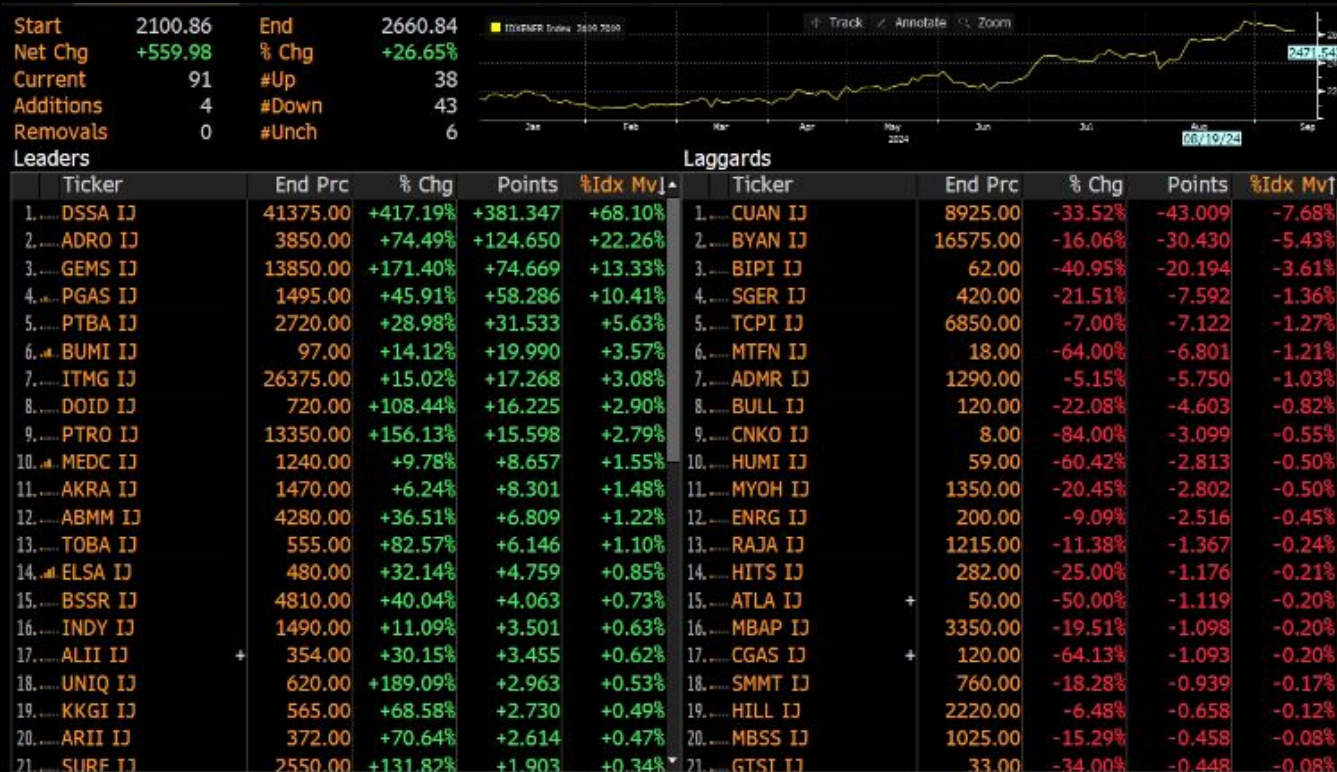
Start 2100.86 End 2660.84
Net Chg +559.98 % Chg +26.65%
Current 91 #Up 38
Additions 4 #Down 43
Removals 0 #Unch 6

IDXENER Index 2619.7869
Track Annotate Zoom
2471.54
Jan Feb Mar Apr May 2024 Jun Jul Aug Sep
08/19/24

Leaders

| | Ticker | End Prc | % Chg | Points | %Idx Mv |
|---|---|---|---|---|---|
| 1. | DSSA IJ | 41375.00 | +417.19% | +381.347 | +68.10% |
| 2. | ADRO IJ | 3850.00 | +74.49% | +124.650 | +22.26% |
| 3. | GEMS IJ | 13850.00 | +171.40% | +74.669 | +13.33% |
| 4. | PGAS IJ | 1495.00 | +45.91% | +58.286 | +10.41% |
| 5. | PTBA IJ | 2720.00 | +28.98% | +31.533 | +5.63% |
| 6. | BUMI IJ | 97.00 | +14.12% | +19.990 | +3.57% |
| 7. | ITMG IJ | 26375.00 | +15.02% | +17.268 | +3.08% |
| 8. | DOID IJ | 720.00 | +108.44% | +16.225 | +2.90% |
| 9. | PTRO IJ | 13350.00 | +156.13% | +15.598 | +2.79% |
| 10. | MEDC IJ | 1240.00 | +9.78% | +8.657 | +1.55% |
| 11. | AKRA IJ | 1470.00 | +6.24% | +8.301 | +1.48% |
| 12. | ABMM IJ | 4280.00 | +36.51% | +6.809 | +1.22% |
| 13. | TOBA IJ | 555.00 | +82.57% | +6.146 | +1.10% |
| 14. | ELSA IJ | 480.00 | +32.14% | +4.759 | +0.85% |
| 15. | BSSR IJ | 4810.00 | +40.04% | +4.063 | +0.73% |
| 16. | INDY IJ | 1490.00 | +11.09% | +3.501 | +0.63% |
| 17. | ALII IJ + | 354.00 | +30.15% | +3.455 | +0.62% |
| 18. | UNIQ IJ | 620.00 | +189.09% | +2.963 | +0.53% |
| 19. | KKGI IJ | 565.00 | +68.58% | +2.730 | +0.49% |
| 20. | ARII IJ | 372.00 | +70.64% | +2.614 | +0.47% |
| 21. | SURE IJ | 2550.00 | +131.82% | +1.903 | +0.34% |

Laggards

| | Ticker | End Prc | % Chg | Points | %Idx Mv |
|---|---|---|---|---|---|
| 1. | CUAN IJ | 8925.00 | -33.52% | -43.009 | -7.68% |
| 2. | BYAN IJ | 16575.00 | -16.06% | -30.430 | -5.43% |
| 3. | BIPI IJ | 62.00 | -40.95% | -20.194 | -3.61% |
| 4. | SGER IJ | 420.00 | -21.51% | -7.592 | -1.36% |
| 5. | TCPI IJ | 6850.00 | -7.00% | -7.122 | -1.27% |
| 6. | MTFN IJ | 18.00 | -64.00% | -6.801 | -1.21% |
| 7. | ADMR IJ | 1290.00 | -5.15% | -5.750 | -1.03% |
| 8. | BULL IJ | 120.00 | -22.08% | -4.603 | -0.82% |
| 9. | CNKO IJ | 8.00 | -84.00% | -3.099 | -0.55% |
| 10. | HUMI IJ | 59.00 | -60.42% | -2.813 | -0.50% |
| 11. | MYOH IJ | 1350.00 | -20.45% | -2.802 | -0.50% |
| 12. | ENRG IJ | 200.00 | -9.09% | -2.516 | -0.45% |
| 13. | RAJA IJ | 1215.00 | -11.38% | -1.367 | -0.24% |
| 14. | HITS IJ | 282.00 | -25.00% | -1.176 | -0.21% |
| 15. | ATLA IJ + | 50.00 | -50.00% | -1.119 | -0.20% |
| 16. | MBAP IJ | 3350.00 | -19.51% | -1.098 | -0.20% |
| 17. | CGAS IJ + | 120.00 | -64.13% | -1.093 | -0.20% |
| 18. | SMMT IJ | 760.00 | -18.28% | -0.939 | -0.17% |
| 19. | HILL IJ | 2220.00 | -6.48% | -0.658 | -0.12% |
| 20. | MBSS IJ | 1025.00 | -15.29% | -0.458 | -0.08% |
| 21. | GTSI IJ | 33.00 | -34.00% | -0.448 | -0.08% |